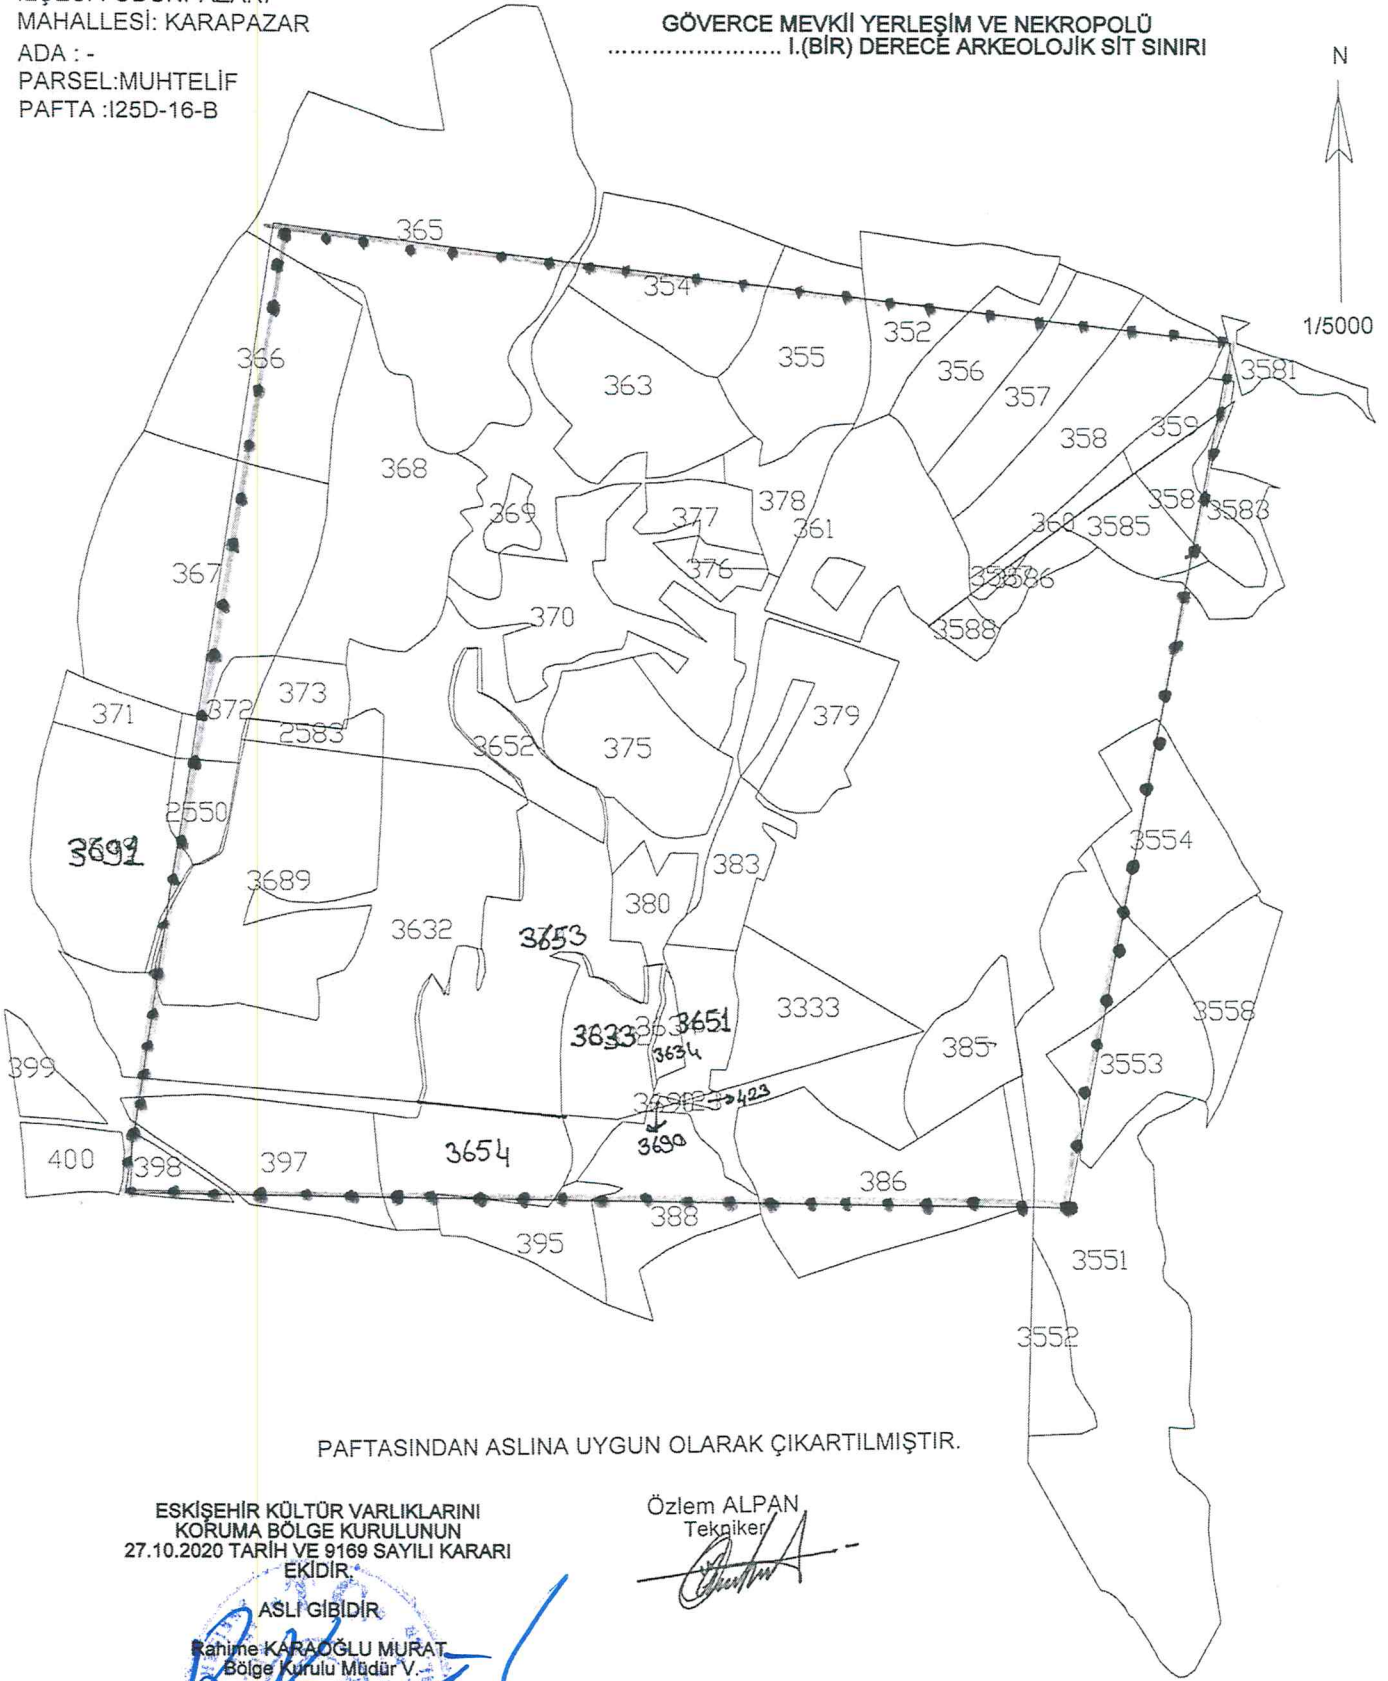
MAHALLESİ: KARAPAZAR
ADA : -
PARSEL:MUHTELİF
PAFTA :I25D-16-B

GÖVERCE MEVKİİ YERLEŞİM VE NEKROPOLÜ
..................... I.(BİR) DERECE ARKEOLOJİK SİT SINIRI

N

1/5000

365
354
352
366
363
355
356
3581
357
358
359
368
378
369
377
361
360
3585
358
3583
367
376
3586
370
3588
373
371
372
2583
379
3652
375
2550
3691
3554
383
3689
380
3632
3653
3333
3558
3633
3651
3634
385
399
3553
423
400
3690
398
397
3654
386
388
395
3551
3552

PAFTASINDAN ASLINA UYGUN OLARAK ÇIKARTILMIŞTIR.

ESKİŞEHİR KÜLTÜR VARLIKLARINI KORUMA BÖLGE KURULUNUN 27.10.2020 TARİH VE 9169 SAYILI KARARI EKİDİR.

ASLI GİBİDİR
Rahime KARAOĞLU MURAT
Bölge Kurulu Müdür V.

Özlem ALPAN
Tekniker